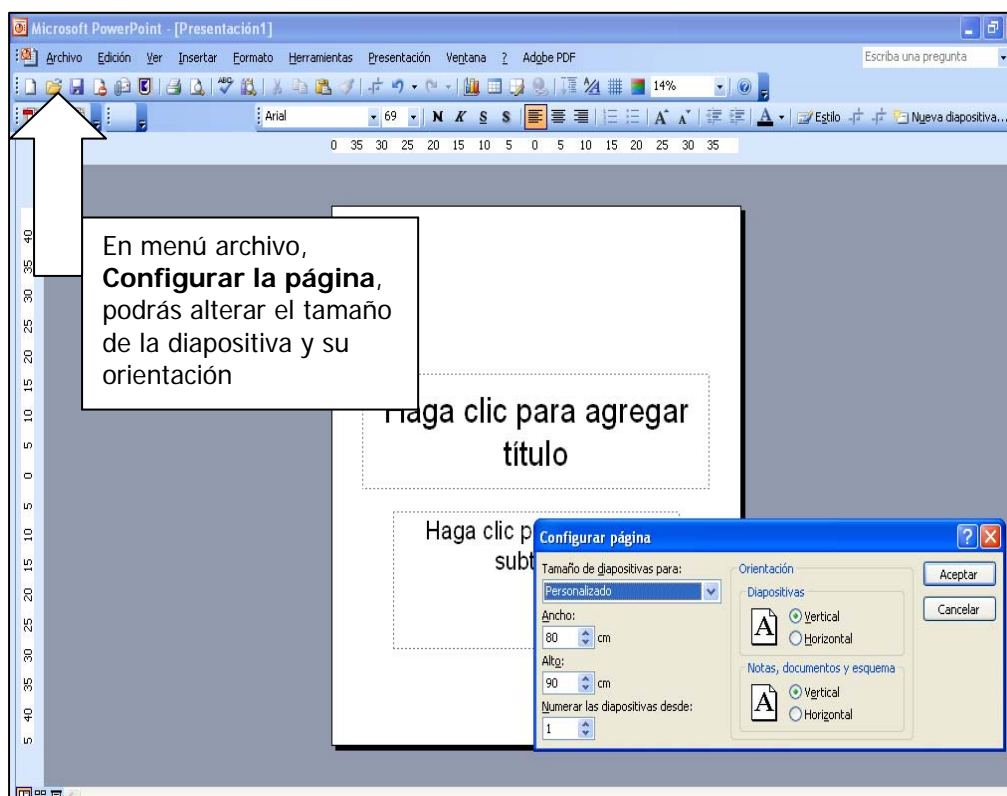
Microsoft PowerPoint - [Presentación1]

Archivo Edición Ver Insertar Formato Herramientas Presentación Ventana ? Adobe PDF

Escriba una pregunta

14%

Arial 69 N K S S

A Estilo Nueva diapositiva...

0 35 30 25 20 15 10 5 0 5 10 15 20 25 30 35

40 35 30 25 20 15 10 5 0 5 10 15 20 25 30 35 40 5

En menú archivo, **Configurar la página**, podrás alterar el tamaño de la diapositiva y su orientación

Haga clic para agregar título

Haga clic p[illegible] subt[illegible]

Configurar página

Tamaño de diapositivas para:

Personalizado

Ancho:

80 cm

Alto:

90 cm

Numerar las diapositivas desde:

1

Orientación

Diapositivas

Vertical

Horizontal

Notas, documentos y esquema

Vertical

Horizontal

Aceptar

Cancelar